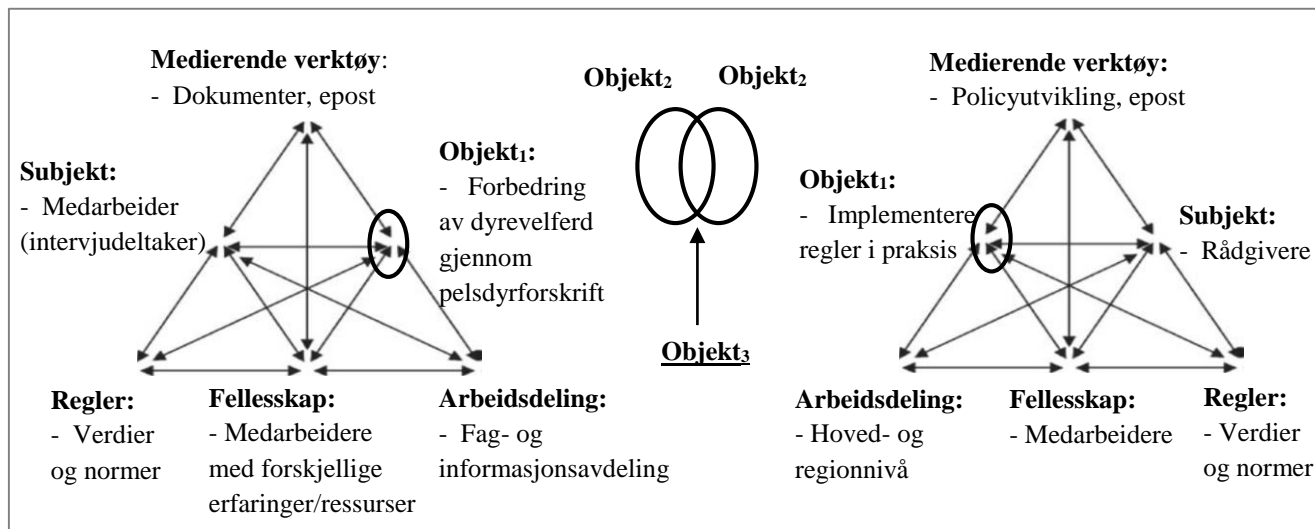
**Medierende verktøy**:
- Dokumenter, epost

**Subjekt:**
- Medarbeider (intervjudeltaker)

**Objekt$_1$:**
- Forbedring av dyrevelferd gjennom pelsdyrforskrift

**Regler:**
- Verdier og normer

**Fellesskap:**
- Medarbeidere med forskjellige erfaringer/ressurser

**Arbeidsdeling:**
- Fag- og informasjonsavdeling

**Objekt$_2$** **Objekt$_2$**

**Objekt$_3$**

**Medierende verktøy:**
- Policyutvikling, epost

**Objekt$_1$:**
- Implementere regler i praksis

**Subjekt:**
- Rådgivere

**Arbeidsdeling:**
- Hoved- og regionnivå

**Fellesskap:**
- Medarbeidere

**Regler:**
- Verdier og normer